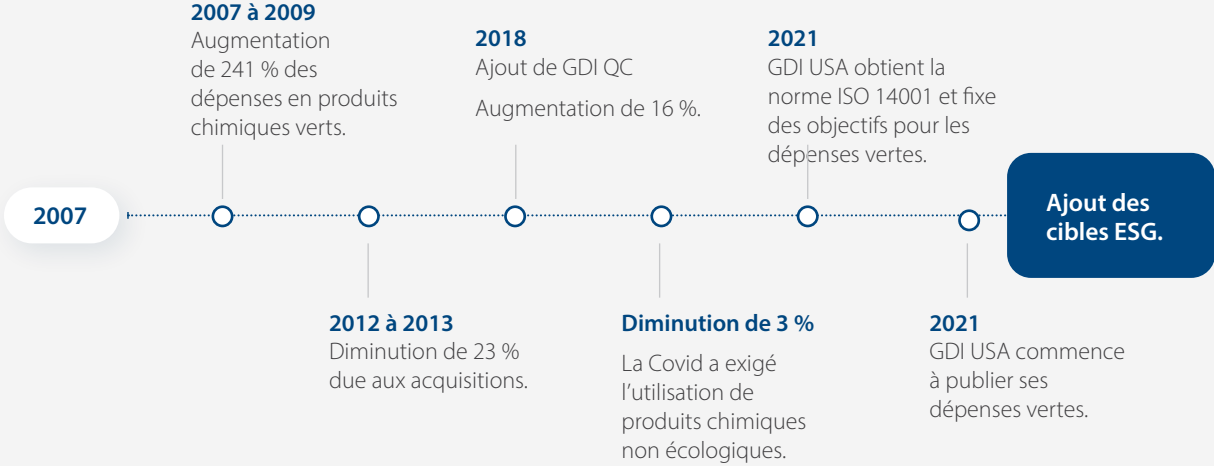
2007 à 2009
Augmentation de 241 % des dépenses en produits chimiques verts.

2018
Ajout de GDI QC

Augmentation de 16 %.

2021
GDI USA obtient la norme ISO 14001 et fixe des objectifs pour les dépenses vertes.

2007

Ajout des cibles ESG.

2012 à 2013
Diminution de 23 % due aux acquisitions.

Diminution de 3 %

La Covid a exigé l'utilisation de produits chimiques non écologiques.

2021
GDI USA commence à publier ses dépenses vertes.